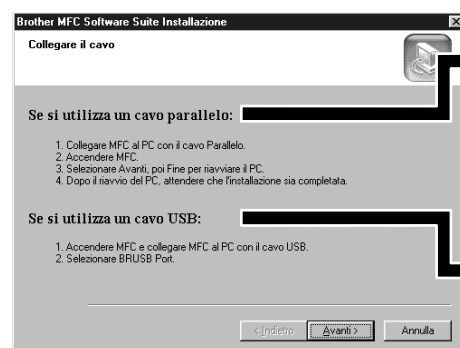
Brother MFC Software Suite Installazione

Collegare il cavo

Se si utilizza un cavo parallelo:

1. Collegare MFC al PC con il cavo Parallelo.
2. Accendere MFC.
3. Selezionare Avanti, poi Fine per riavviare il PC.
4. Dopo il riavvio del PC, attendere che l'installazione sia completata.

Se si utilizza un cavo USB:

1. Accendere MFC e collegare MFC al PC con il cavo USB.
2. Selezionare BRUSB Port.

< Indietro | Avanti > | Annulla